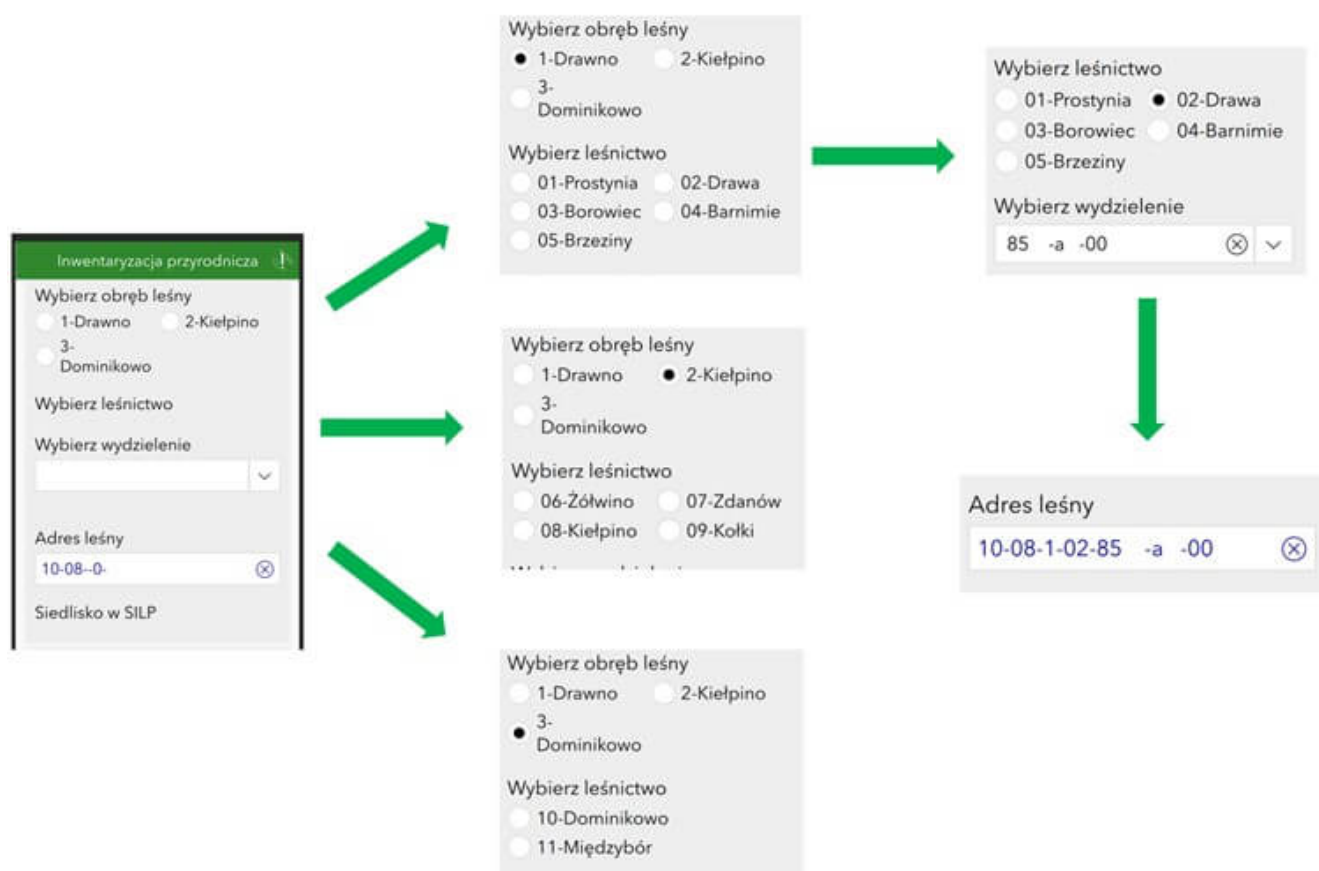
Inwentaryzacja przyrodnicza

Wybierz obręb leśny
1-Drawno 2-Kiełpino
3-Dominikowo

Wybierz leśnictwo

Wybierz wydzielenie

Adres leśny
10-08--0-

Siedlisko w SILP

Wybierz obręb leśny
1-Drawno 2-Kiełpino
3-Dominikowo

Wybierz leśnictwo
01-Prostynia 02-Drawa
03-Borowiec 04-Barnimie
05-Brzeziny

Wybierz obręb leśny
1-Drawno 2-Kiełpino
3-Dominikowo

Wybierz leśnictwo
06-Żółwino 07-Zdanów
08-Kiełpino 09-Kołki

Wybierz obręb leśny
1-Drawno 2-Kiełpino
3-Dominikowo

Wybierz leśnictwo
10-Dominikowo
11-Międzybór

Wybierz leśnictwo
01-Prostynia 02-Drawa
03-Borowiec 04-Barnimie
05-Brzeziny

Wybierz wydzielenie
85 -a -00

Adres leśny
10-08-1-02-85 -a -00